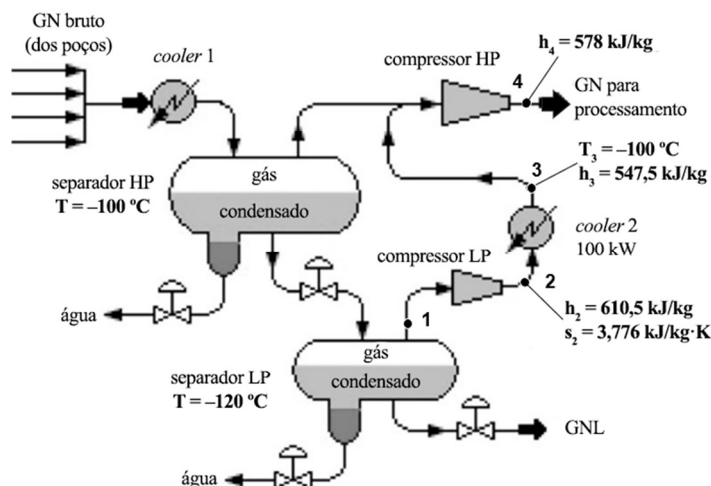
GN bruto (dos poços)

cooler 1

compressor HP

$h_4$ = 578 kJ/kg

4

GN para processamento

$T_3$ = –100 ºC
$h_3$ = 547,5 kJ/kg

3

separador HP
T = –100 ºC

gás

condensado

cooler 2
100 kW

compressor LP

2

$h_2$ = 610,5 kJ/kg
$s_2$ = 3,776 kJ/kg·K

água

1

gás

separador LP
T = –120 ºC

condensado

GNL

água